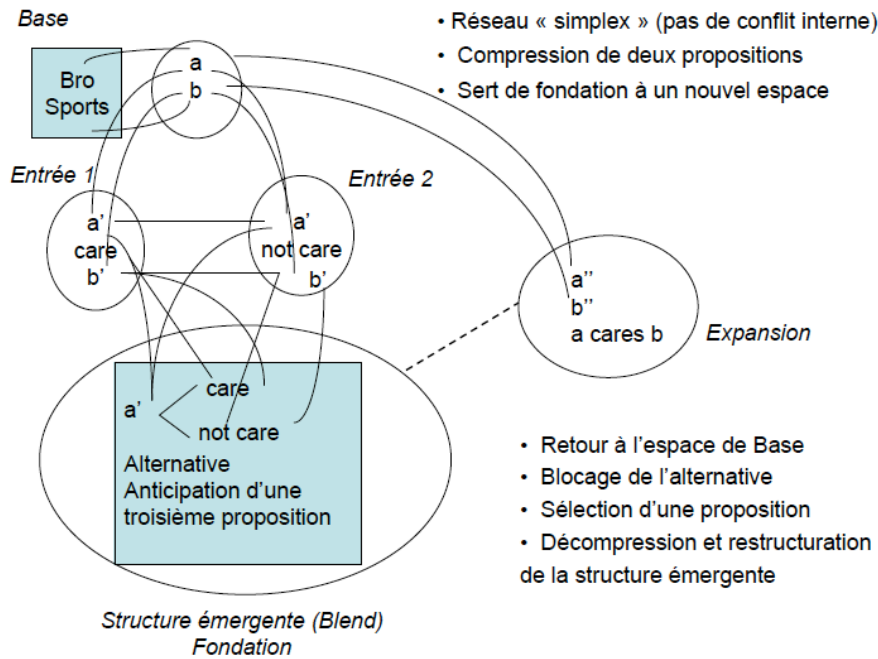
Base

Bro Sports

a
b

• Réseau « simplex » (pas de conflit interne)
• Compression de deux propositions
• Sert de fondation à un nouvel espace

Entrée 1

a'
care
b'

Entrée 2

a'
not care
b'

a''
b''
a cares b

Expansion

a' care
not care

Alternative
Anticipation d'une troisième proposition

• Retour à l'espace de Base
• Blocage de l'alternative
• Sélection d'une proposition
• Décompression et restructuration de la structure émergente

Structure émergente (Blend)
Fondation